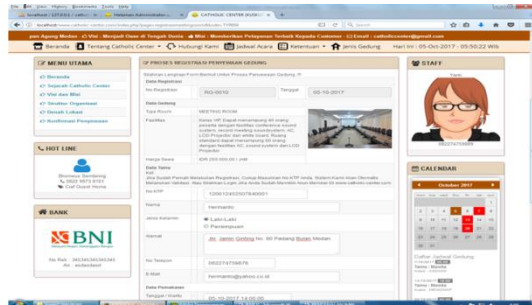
CATHOLIC CENTER BUDIAI

Beranda | Tentang Catholic Center | Hubungi Kami | Jadwal Acara | Ketentuan | Jenis Gedung | Hari Ini : 05-Oct-2017 - 05:50:22 Wib

MENU UTAMA
Beranda
Sejarah Catholic Center
Visi dan Misi
Struktur Organisasi
Gereja Lokasi
Konfirmasi Pemesanan

HOT LINE
Bismeria Sembiring
0822 9873 5187
Call Guest Home

BANK
BNI
No Rek : 36345345345345
An : andardanl

PROSES REGISTRASI PEMESANAN GEDUNG

Silahkan Lengkapi Form Berikut Untuk Proses Penyewaan Gedung !!!

Data Registrasi
No Registrasi | RG-0010 | Tanggal | 02-10-2017

Data Gedung
Tipe Room | MEETING ROOM
Fasilitas | Kelas Off Dapat menampung 40 orang peserta dengan fasilitas conference sound system, record meeting soundsystem, AC, LCD Proyektor dan white board. Ruang standard dapat menampung 40 orang dengan fasilitas AC, sound system dan LCD Proyektor
Harga Sewa | IDR 250.000,00 / Jam

Data Diri
Jika Sudah Pernah Melakukan Registrasi, Cukup Masukkan No KTP Anda, Sistem Kami Akan Otomatis Melakukan Validasi. Atau Silahkan Login Jika Anda Sudah Memiliki Akun Member Di www.catholic-center.com

No KTP | 1208124020078400001
Nama | hermanto
Jenis Kelamin | Laki-Laki / Perempuan
Alamat | Jln. jamin Ginting No. 80 Padang Bulan Medan
No Telepon | 082274756878
E-Mail | hermanto@yahoo.co.id

Data Pemakaian
Tanggal Mulai | 05-10-2017 14:00:00

STAFF
Yanti
082274756878

CALENDAR
October 2017

Daftar Jadwal Gedung
Tanggal : Besok
Nama : Nonita